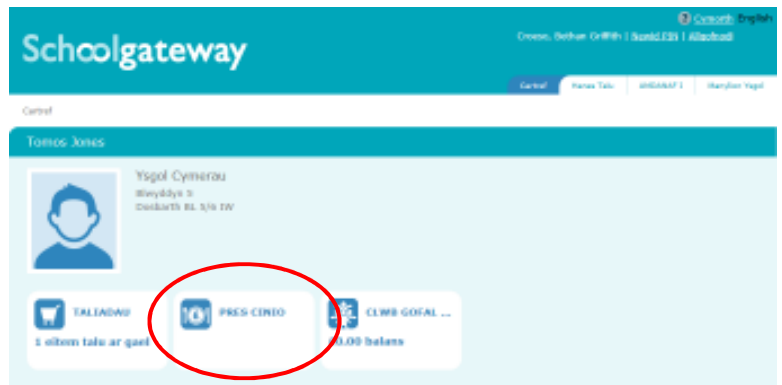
Cymorth English

Schoolgateway

Croeso, Bethan Griffith | Newid PIN | Allgofnodi

Cartref | Hanes Talu | ANGHARAF | Manylion Ysgol

Cartref

Tomos Jones

Ysgol Cymerau
Blwyddyn 5
Dosbarth BL 5/6 IW

TALIADAU
1 eitem talu ar gael

PRES CINIO

CLWB GOFAL ...
£0.00 balans